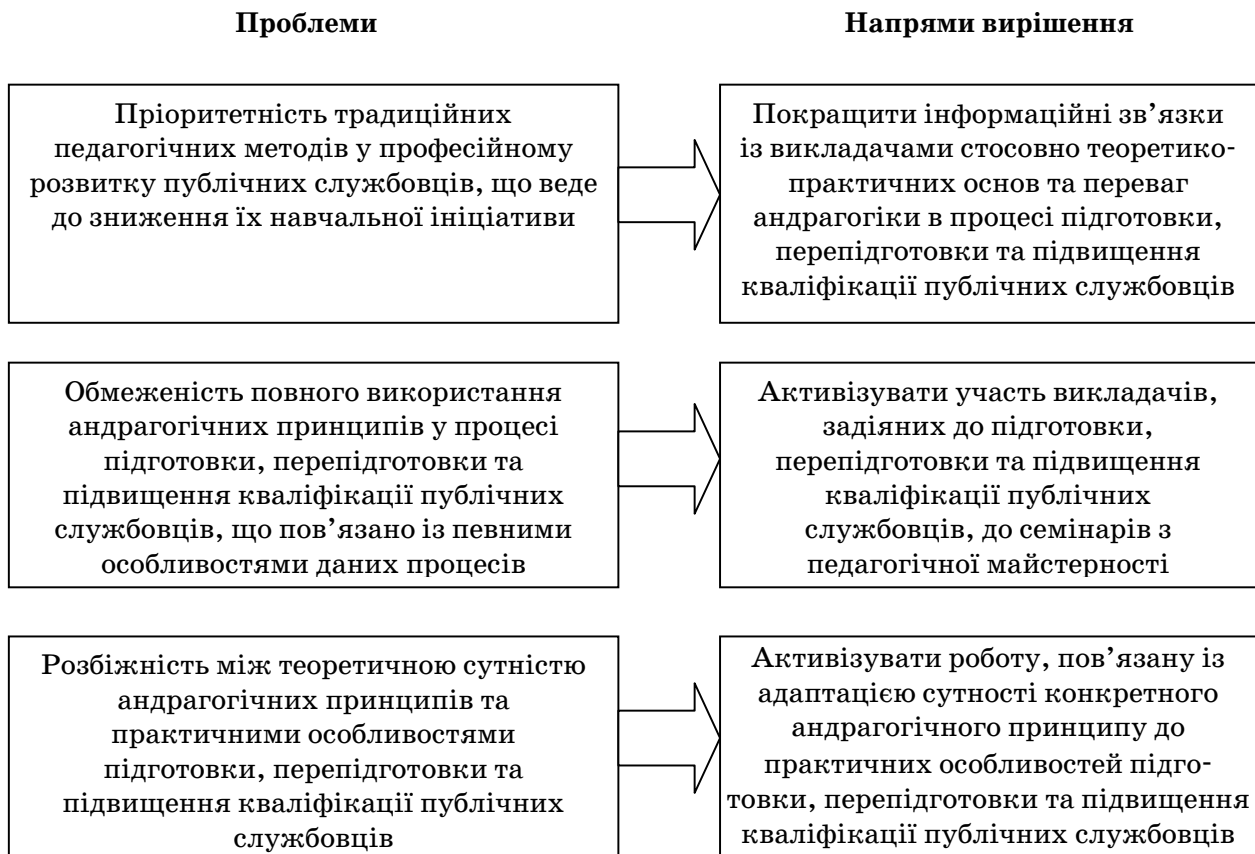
Проблеми

Напрями вирішення

Пріоритетність традиційних педагогічних методів у професійному розвитку публічних службовців, що веде до зниження їх навчальної ініціативи

Покращити інформаційні зв'язки із викладачами стосовно теоретико-практичних основ та переваг андрагогіки в процесі підготовки, перепідготовки та підвищення кваліфікації публічних службовців

Обмеженість повного використання андрагогічних принципів у процесі підготовки, перепідготовки та підвищення кваліфікації публічних службовців, що пов'язано із певними особливостями даних процесів

Активізувати участь викладачів, задіяних до підготовки, перепідготовки та підвищення кваліфікації публічних службовців, до семінарів з педагогічної майстерності

Розбіжність між теоретичною сутністю андрагогічних принципів та практичними особливостями підготовки, перепідготовки та підвищення кваліфікації публічних службовців

Активізувати роботу, пов'язану із адаптацією сутності конкретного андрагогічного принципу до практичних особливостей підготовки, перепідготовки та підвищення кваліфікації публічних службовців